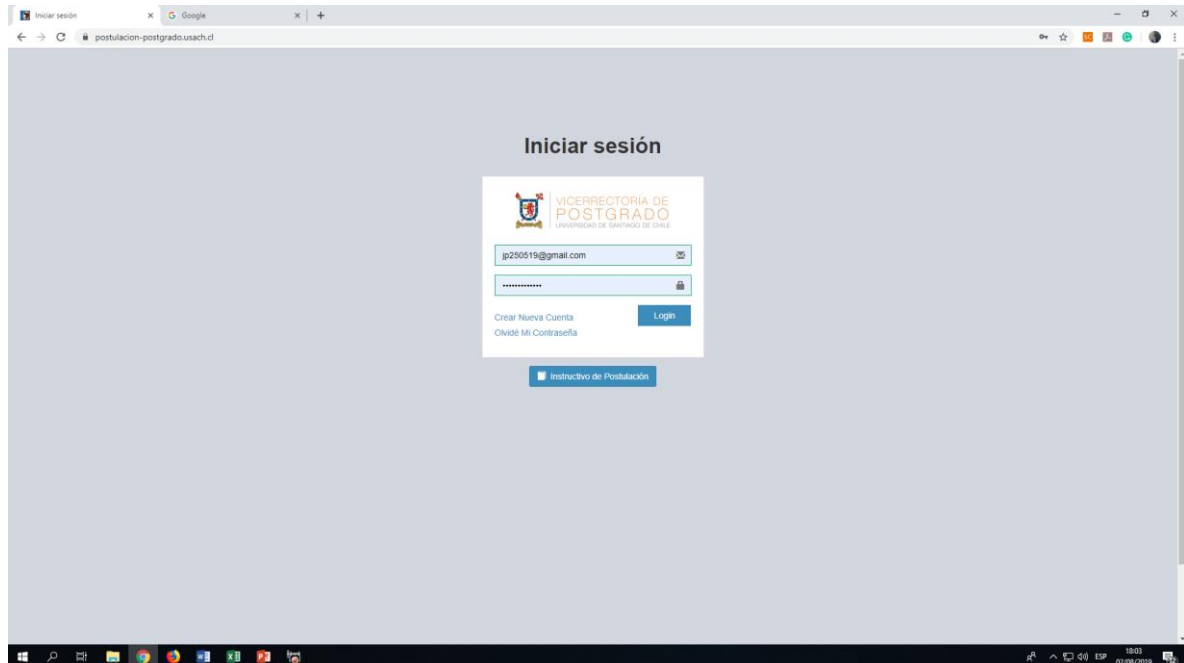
Iniciar sesión × Google × +

postulacion-postgrado.usach.cl

Iniciar sesión

VICERRECTORÍA DE POSTGRADO
UNIVERSIDAD DE SANTIAGO DE CHILE

jp250519@gmail.com

••••••••••••

Crear Nueva Cuenta
Olvidé Mi Contraseña

Login

Instructivo de Postulación

ESP 18:03 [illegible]